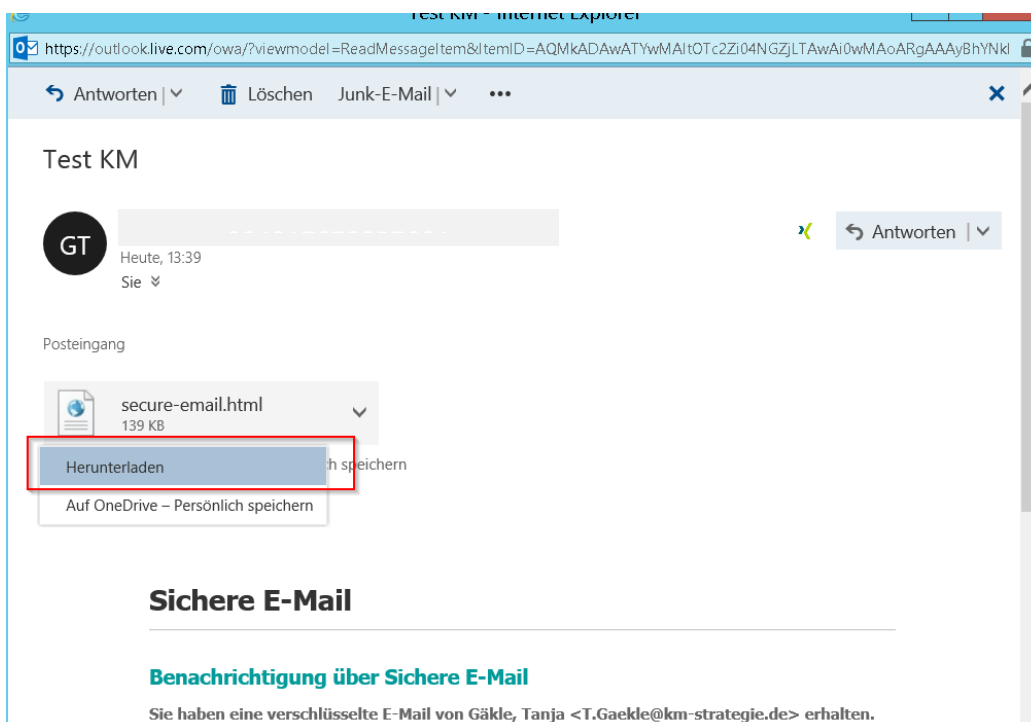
Test KM - Internet Explorer

https://outlook.live.com/owa/?viewmodel=ReadMessageItem&ItemID=AQMkADAwATYwMAItOTc2Zi04NGZjLTAwAi0wMAoARgAAAyBhYNkl

Antworten | Löschen Junk-E-Mail | •••

Test KM

GT

Heute, 13:39

Sie

Antworten |

Posteingang

secure-email.html
139 KB

Herunterladen

ch speichern

Auf OneDrive – Persönlich speichern

Sichere E-Mail

Benachrichtigung über Sichere E-Mail

Sie haben eine verschlüsselte E-Mail von Gäkle, Tanja <T.Gaekle@km-strategie.de> erhalten.